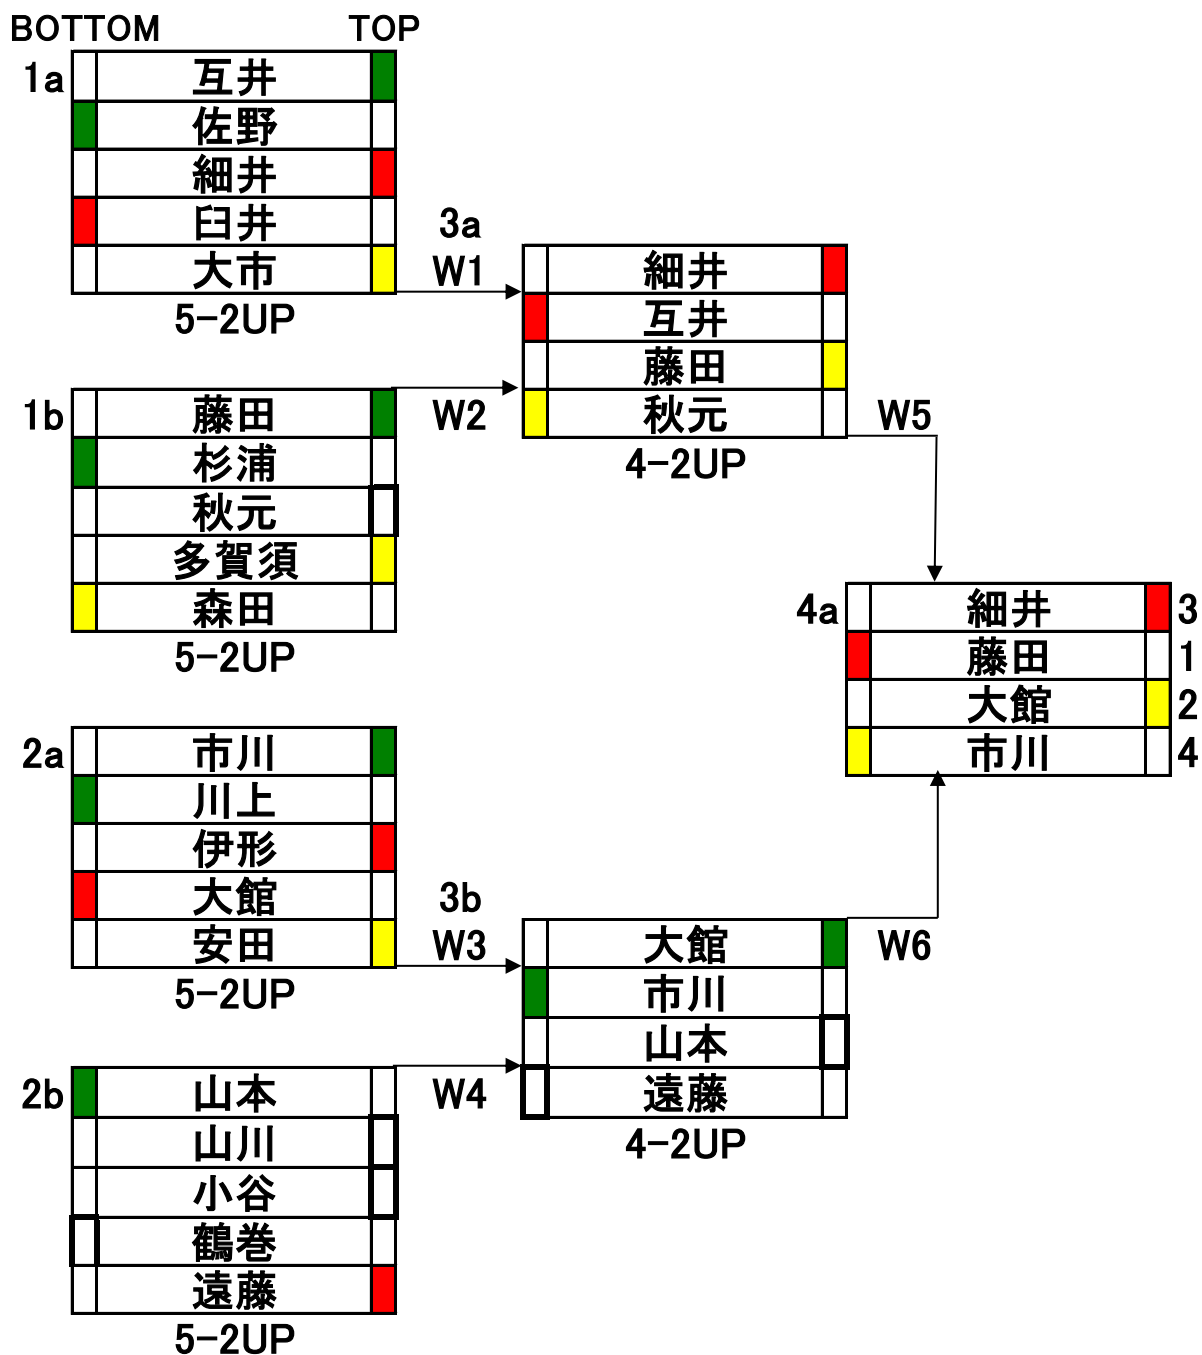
BOTTOM TOP

1a
| 互井 |
| 佐野 |
| 細井 |
| 臼井 |
| 大市 |
5-2UP

3a
W1

| 細井 |
| 互井 |
| 藤田 |
| 秋元 |
4-2UP

1b
| 藤田 |
| 杉浦 |
| 秋元 |
| 多賀須 |
| 森田 |
5-2UP

W2

W5

4a
| 細井 | 3 |
| 藤田 | 1 |
| 大館 | 2 |
| 市川 | 4 |

2a
| 市川 |
| 川上 |
| 伊形 |
| 大館 |
| 安田 |
5-2UP

3b
W3

| 大館 |
| 市川 |
| 山本 |
| 遠藤 |
4-2UP

W6

2b
| 山本 |
| 山川 |
| 小谷 |
| 鶴巻 |
| 遠藤 |
5-2UP

W4